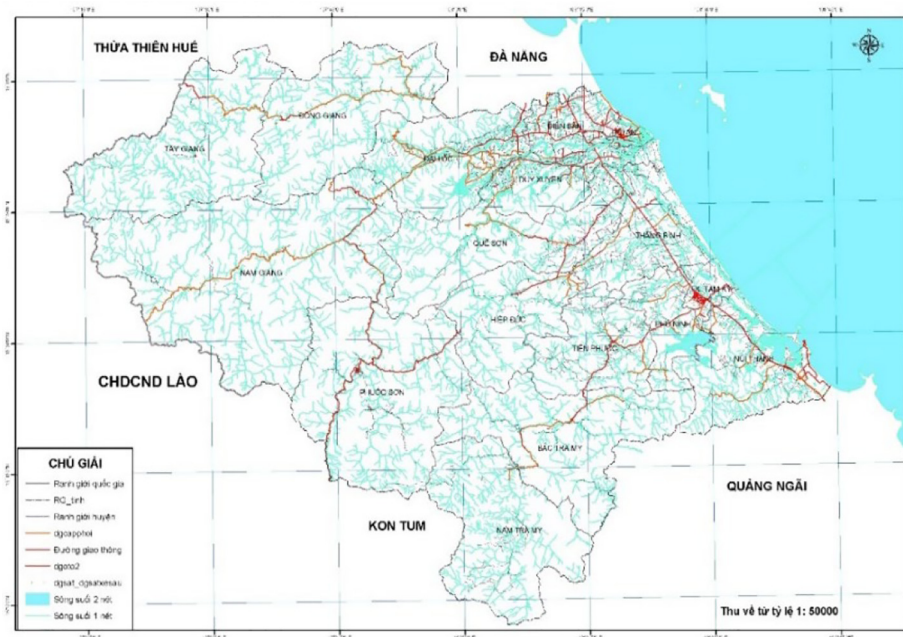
THỪA THIÊN HUẾ

ĐÀ NẴNG

TÂY GIANG

ĐÔNG GIANG

ĐIỆN BÀN

ĐẠI LỘC

DUY XUYÊN

QUẾ SƠN

THĂNG BÌNH

NAM GIANG

TAM KỲ

HIỆP ĐỨC

PHÚ NINH

TIÊN PHƯỚC

NÚI THÀNH

CHDCND LÀO

PHƯỚC SƠN

BẮC TRÀ MY

QUẢNG NGÃI

KON TUM

NAM TRÀ MY

CHÚ GIẢI

Ranh giới quốc gia

RG_tinh

Ranh giới huyện

dgcapphoi

Đường giao thông

dgcoo2

dgsat_dgsabensau

Sông suối 2 nét

Sông suối 1 nét

Thu về từ tỷ lệ 1: 50000